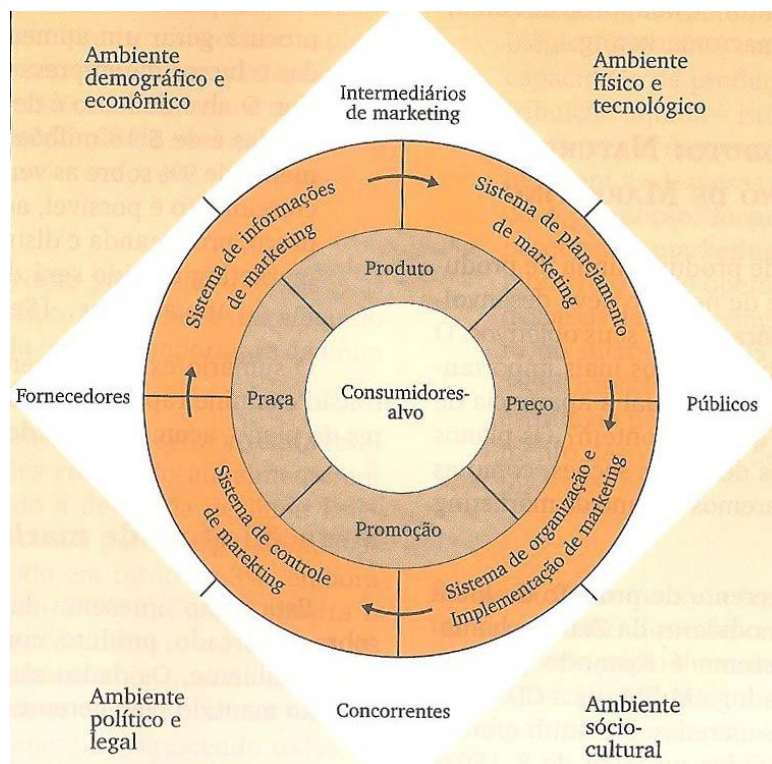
Ambiente demográfico e econômico

Intermediários de marketing

Ambiente físico e tecnológico

Sistema de informações de marketing

Sistema de planejamento de marketing

Produto

Fornecedores

Praça

Consumidores-alvo

Preço

Públicos

Sistema de controle de marketing

Promoção

Sistema de organização e implementação de marketing

Ambiente político e legal

Concorrentes

Ambiente sócio-cultural